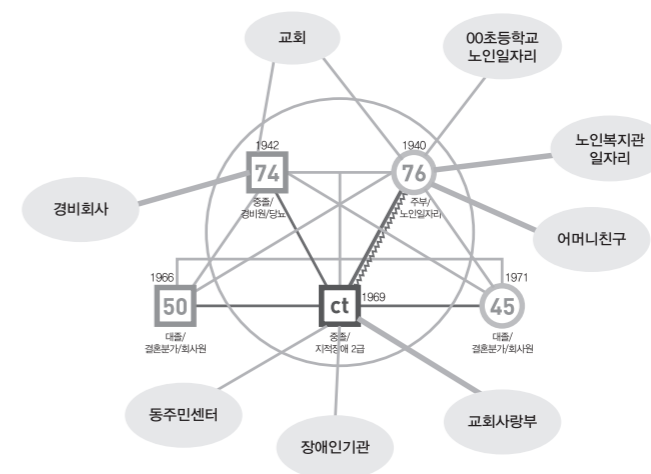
교회

00초등학교
노인일자리

노인복지관
일자리

경비회사

어머니친구

1942
74
중졸/
경비원/당뇨

1940
76
주부/
노인일자리

1966
50
대졸/
결혼분가/회사원

ct
1969
중졸/
지적장애 2급

1971
45
대졸/
결혼분가/회사원

동주민센터

교회사랑부

장애인기관